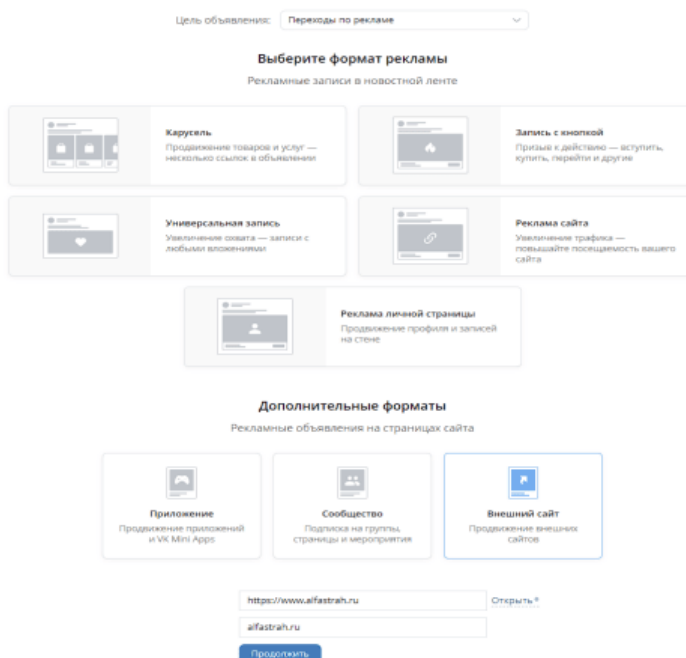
Цель объявления: Переходы по рекламе

Выберите формат рекламы

Рекламные записи в новостной ленте

Карусель
Продвижение товаров и услуг — несколько ссылок в объявлении

Запись с кнопкой
Призыв к действию — вступить, купить, перейти и другие

Универсальная запись
Увеличение охвата — записи с любыми вложениями

Реклама сайта
Увеличение трафика — повышайте посещаемость вашего сайта

Реклама личной страницы
Продвижение профиля и записей на стене

Дополнительные форматы

Рекламные объявления на страницах сайта

Приложение
Продвижение приложений и VK Mini Apps

Сообщество
Подписка на группы, страницы и мероприятия

Внешний сайт
Продвижение внешних сайтов

https://www.alfastrah.ru

Открыть

alfastrah.ru

Продолжить